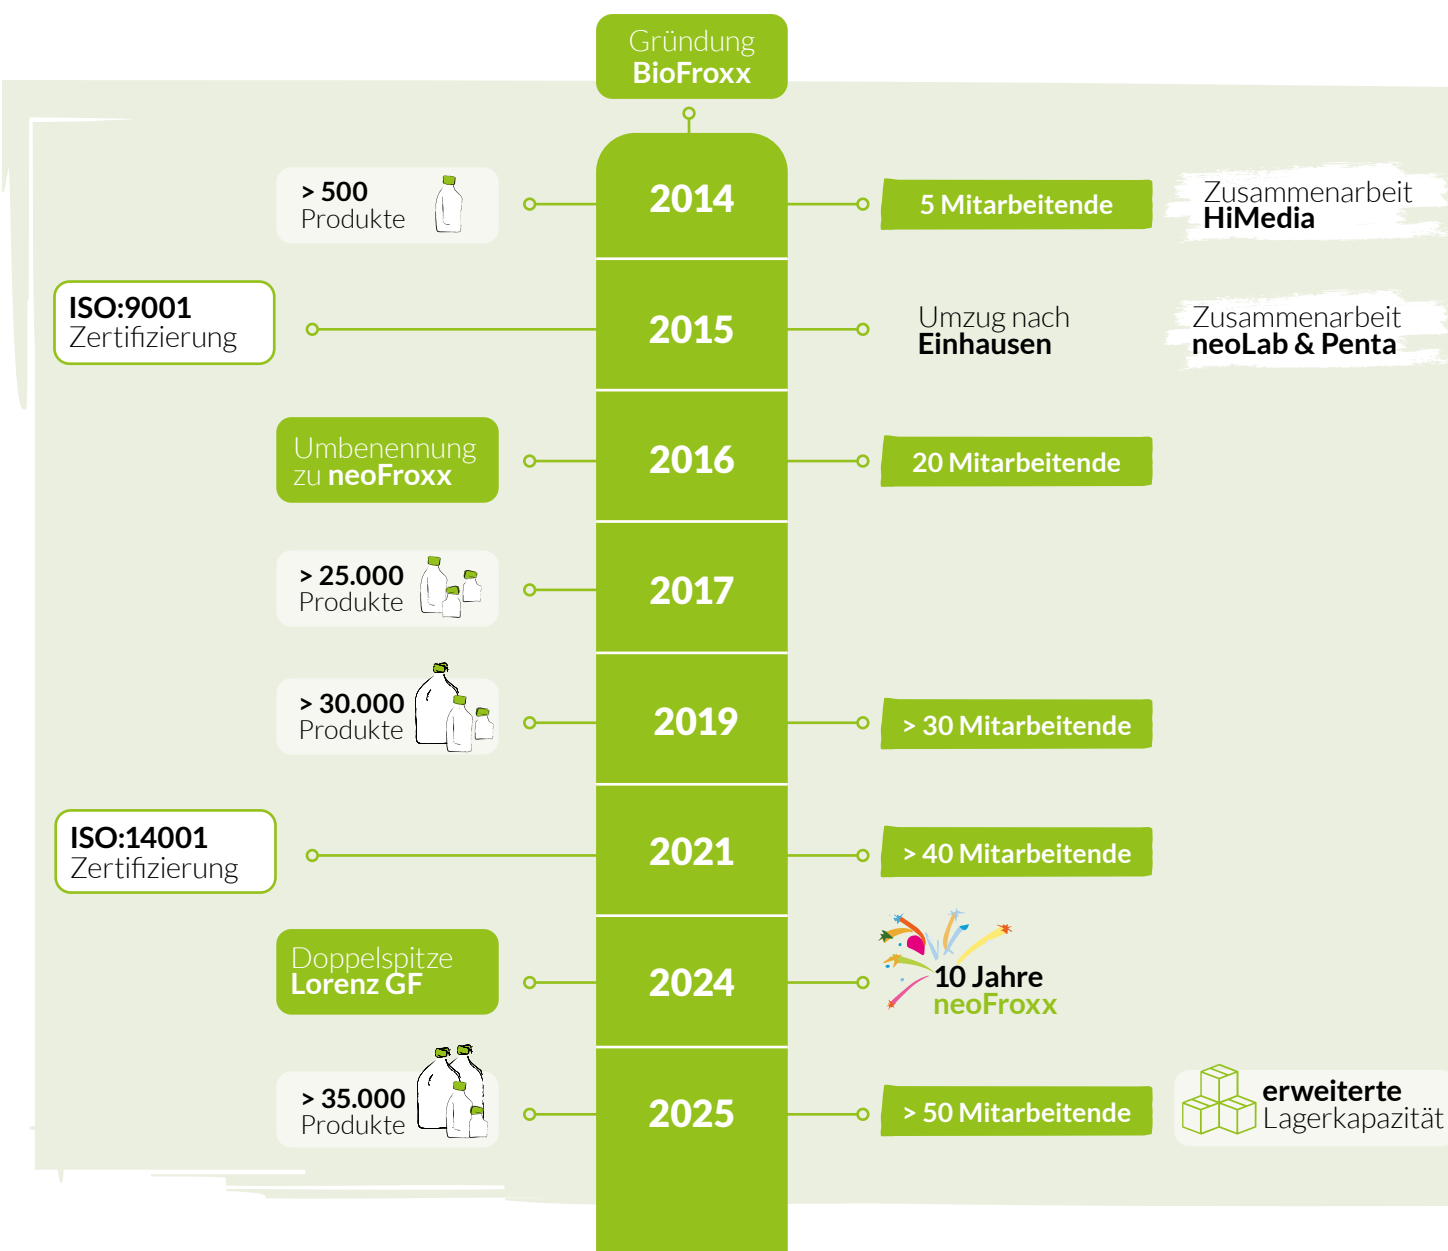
Gründung
BioFroxx

> 500
Produkte

2014

5 Mitarbeitende

Zusammenarbeit
HiMedia

ISO:9001
Zertifizierung

2015

Umzug nach
Einhausen

Zusammenarbeit
neoLab & Penta

Umbenennung
zu neoFroxx

2016

20 Mitarbeitende

> 25.000
Produkte

2017

> 30.000
Produkte

2019

> 30 Mitarbeitende

ISO:14001
Zertifizierung

2021

> 40 Mitarbeitende

Doppelspitze
Lorenz GF

2024

10 Jahre
neoFroxx

> 35.000
Produkte

2025

> 50 Mitarbeitende

erweiterte
Lagerkapazität